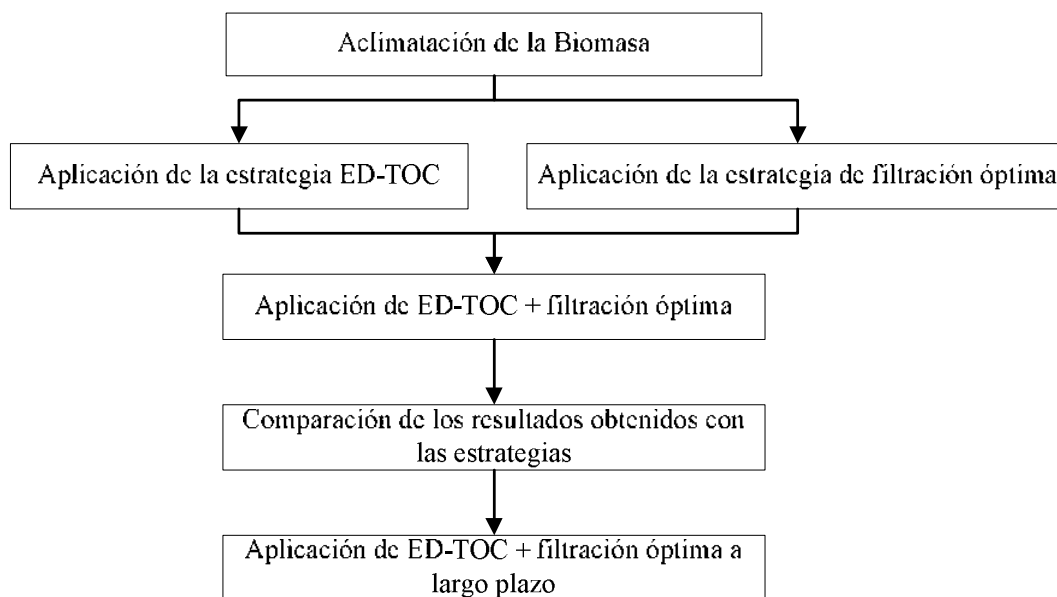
Aclimatación de la Biomasa

Aplicación de la estrategia ED-TOC

Aplicación de la estrategia de filtración óptima

Aplicación de ED-TOC + filtración óptima

Comparación de los resultados obtenidos con las estrategias

Aplicación de ED-TOC + filtración óptima a largo plazo